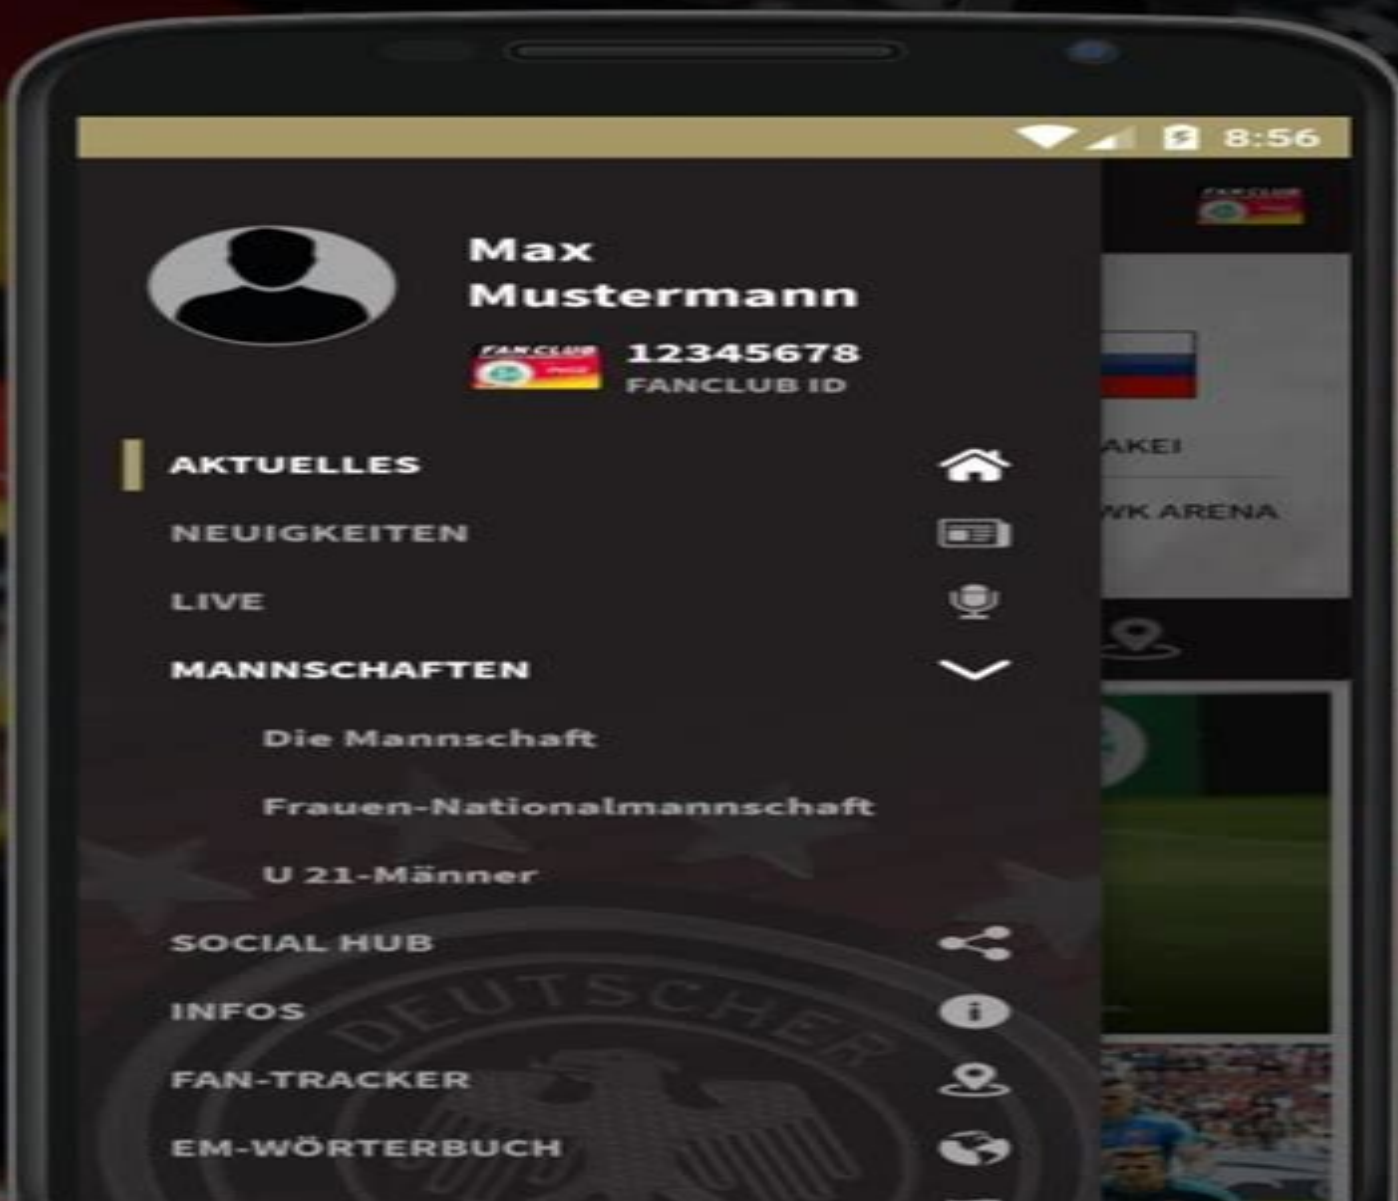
8:56

Max Mustermann

FAN CLUB

12345678
FANCLUB ID

AKTUELLES

NEUIGKEITEN

LIVE

MANNSCHAFTEN

Die Mannschaft

Frauen-Nationalmannschaft

U 21-Männer

SOCIAL HUB

INFOS

FAN-TRACKER

EM-WÖRTERBUCH

DEUTSCHER

AKEI

WK ARENA